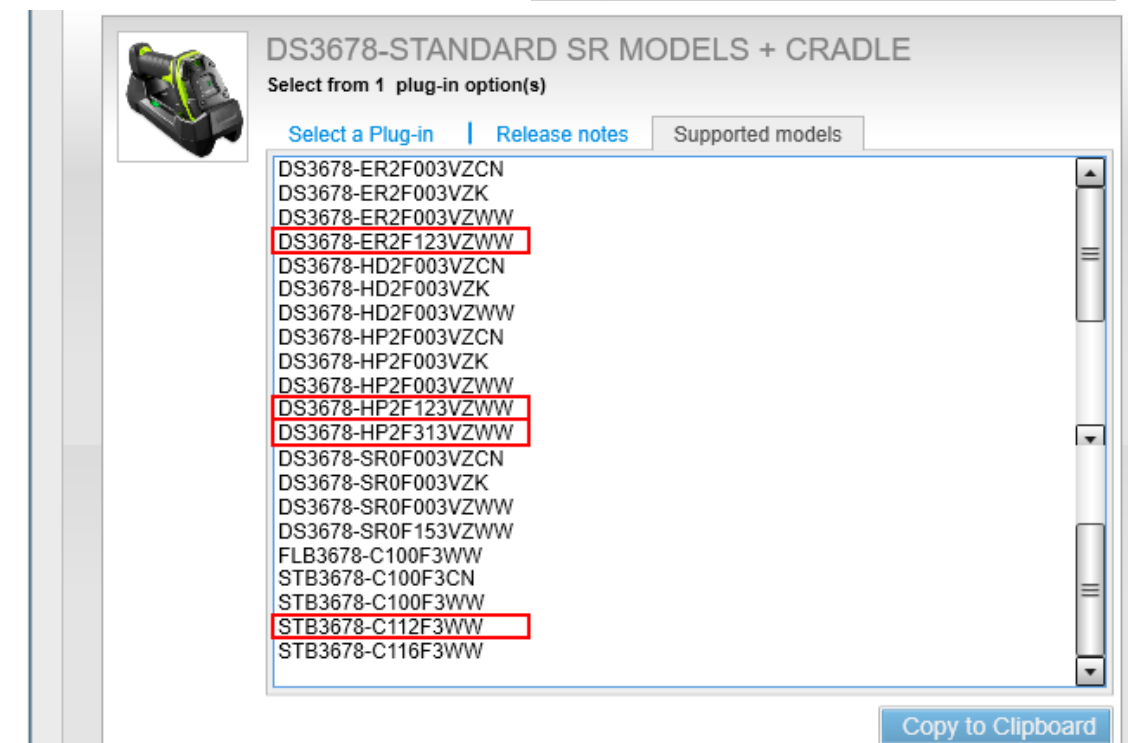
DS3678-STANDARD SR MODELS + CRADLE
Select from 1 plug-in option(s)

Select a Plug-in | Release notes | Supported models

DS3678-ER2F003VZCN
DS3678-ER2F003VZK
DS3678-ER2F003VZWW
DS3678-ER2F123VZWW
DS3678-HD2F003VZCN
DS3678-HD2F003VZK
DS3678-HD2F003VZWW
DS3678-HP2F003VZCN
DS3678-HP2F003VZK
DS3678-HP2F003VZWW
DS3678-HP2F123VZWW
DS3678-HP2F313VZWW
DS3678-SR0F003VZCN
DS3678-SR0F003VZK
DS3678-SR0F003VZWW
DS3678-SR0F153VZWW
FLB3678-C100F3WW
STB3678-C100F3CN
STB3678-C100F3WW
STB3678-C112F3WW
STB3678-C116F3WW

Copy to Clipboard